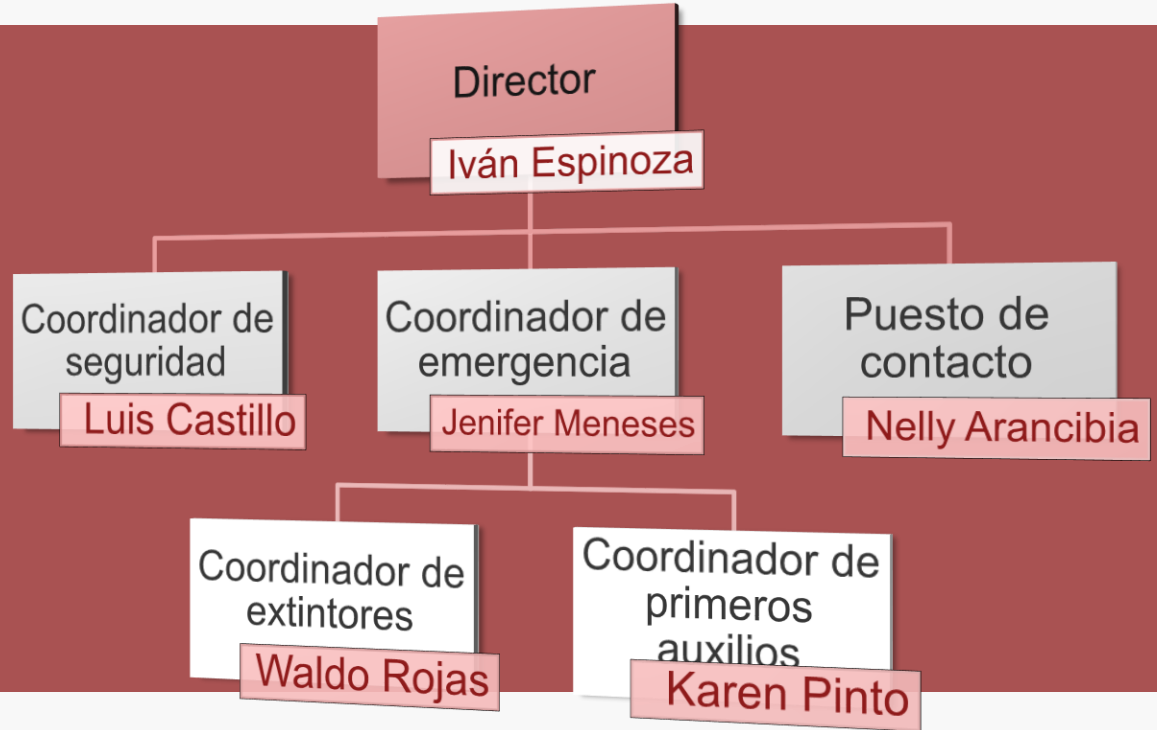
Director
Iván Espinoza

Coordinador de seguridad
Luis Castillo

Coordinador de emergencia
Jenifer Meneses

Puesto de contacto
Nelly Arancibia

Coordinador de extintores
Waldo Rojas

Coordinador de primeros auxilios
Karen Pinto